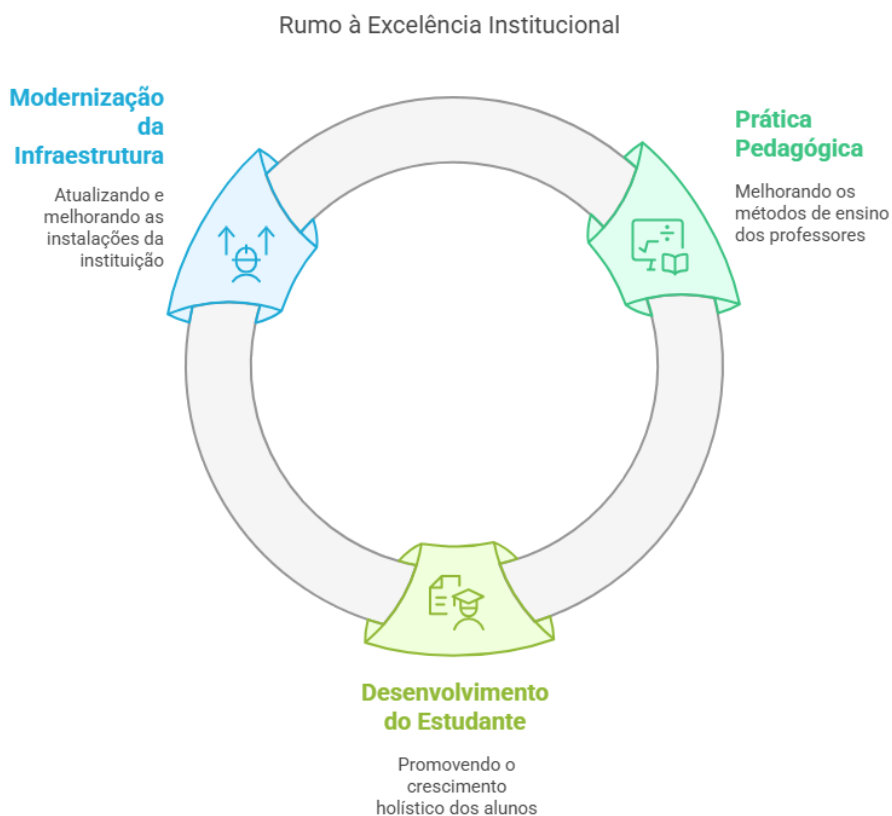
Rumo à Excelência Institucional

Modernização da Infraestrutura

Atualizando e melhorando as instalações da instituição

Prática Pedagógica

Melhorando os métodos de ensino dos professores

Desenvolvimento do Estudante

Promovendo o crescimento holístico dos alunos